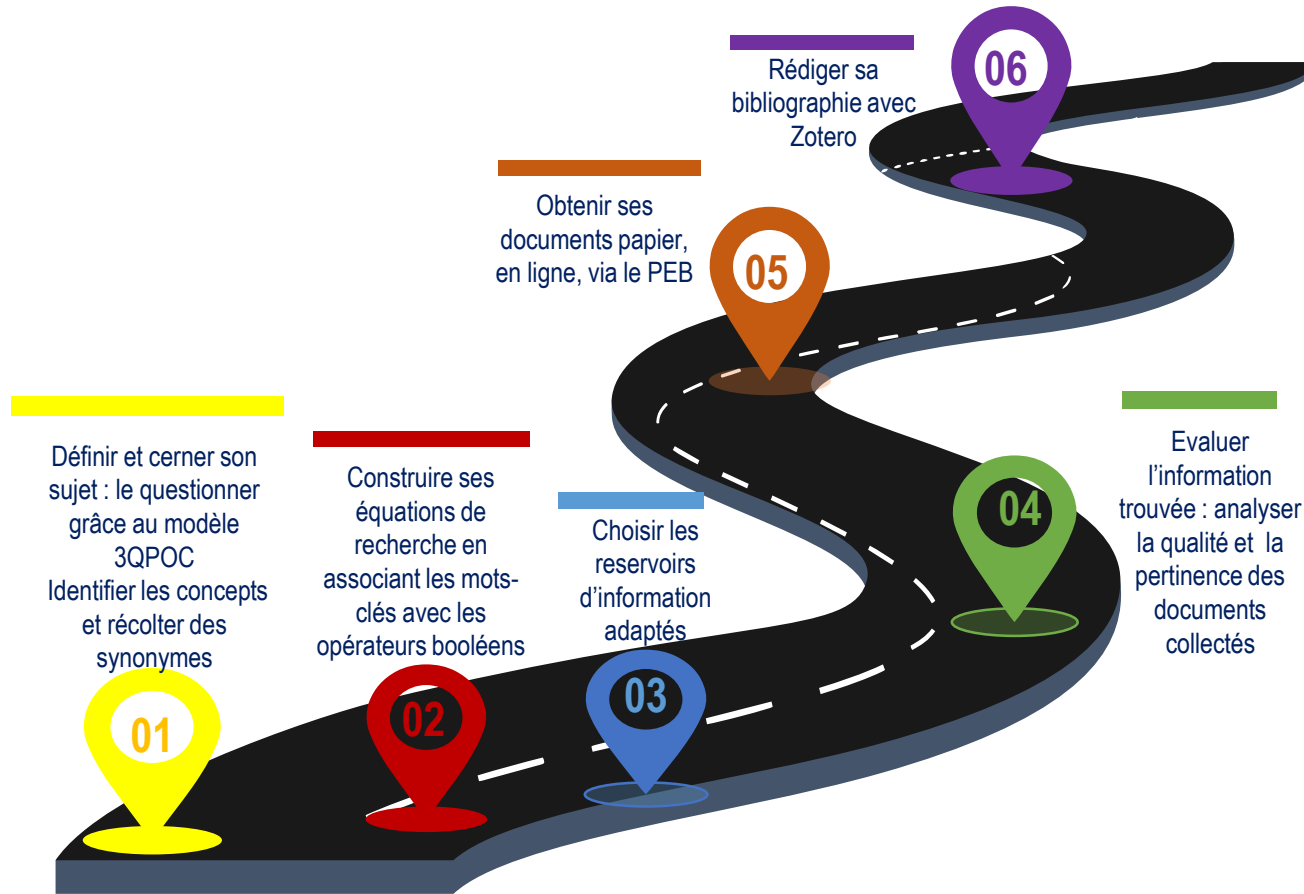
Définir et cerner son sujet : le questionner grâce au modèle 3QPOC
Identifier les concepts et récolter des synonymes

01

Construire ses équations de recherche en associant les mots-clés avec les opérateurs booléens

02

Choisir les reservoirs d'information adaptés

03

Evaluer l'information trouvée : analyser la qualité et la pertinence des documents collectés

04

Obtenir ses documents papier, en ligne, via le PEB

05

Rédiger sa bibliographie avec Zotero

06